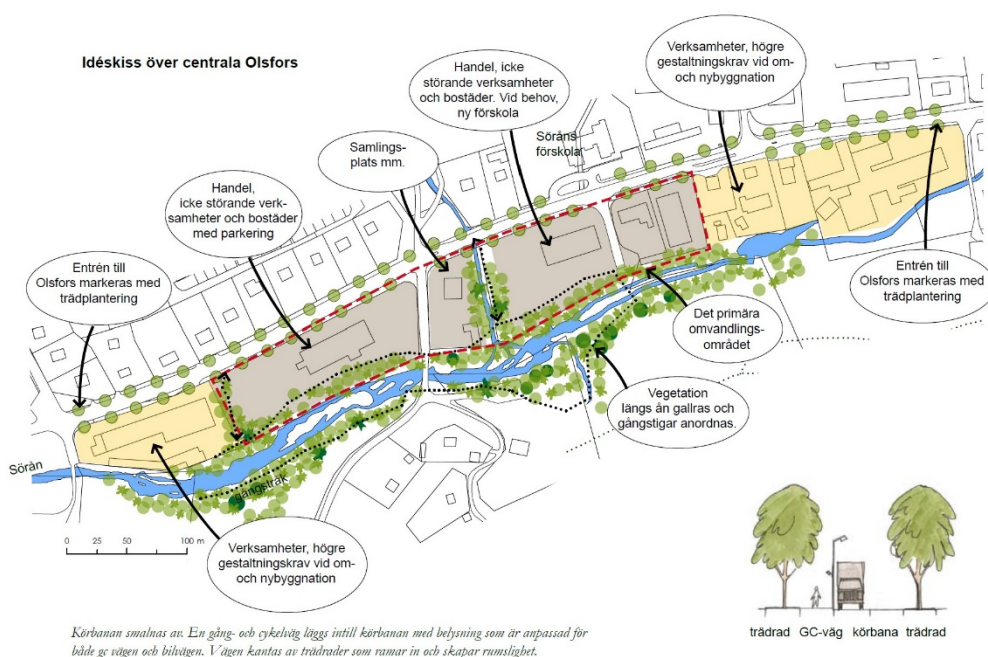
Idéskiss över centrala Olsfors

Verksamheter, högre gestaltningskrav vid om- och nybyggnation

Handel, icke störande verksamheter och bostäder. Vid behov, ny förskola

Samlings-plats mm.

Söråns förskola

Handel, icke störande verk-samheter och bostäder med parkering

Entrén till Olsfors markeras med trädplantering

Entrén till Olsfors markeras med trädplantering

Det primära omvandlings-området

Vegetation längs ån gallras och gångstigar anordnas.

Sörån

gångstråk

0 25 50 100 m

Verksamheter, högre gestaltningskrav vid om- och nybyggnation

trädrad GC-väg körbana trädrad

Körbanan smalnas av. En gång- och cykelväg läggs intill körbanan med belysning som är anpassad för både gc vägen och bilvägen. Vägen kantas av trädrader som ramar in och skapar rumslighet.